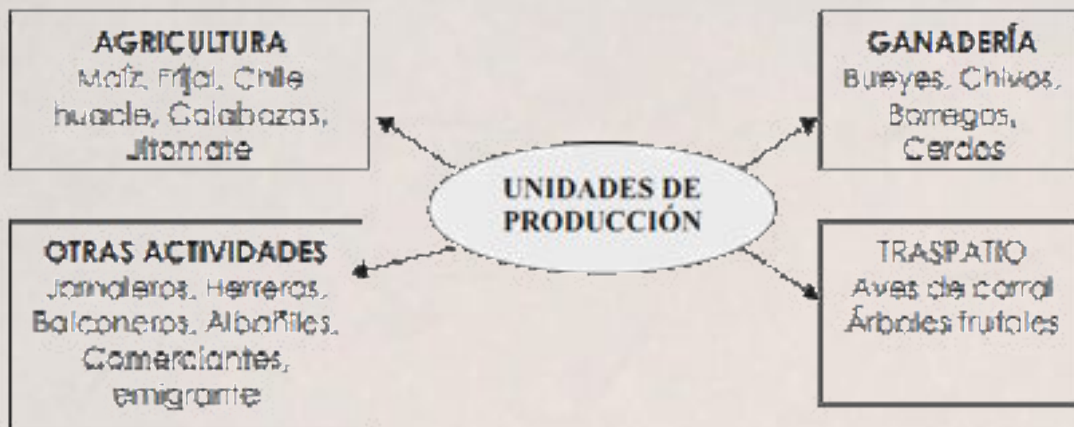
AGRICULTURA
Maíz, Frijol, Chile huacle, Calabazas, Jitomate

GANADERÍA
Bueyes, Chivos, Borregos, Cerdos

UNIDADES DE PRODUCCIÓN

OTRAS ACTIVIDADES
Jornaleros, Herreros, Balconeros, Albañiles, Comerciantes, emigrante

TRASPATIO
Aves de corral
Árboles frutales